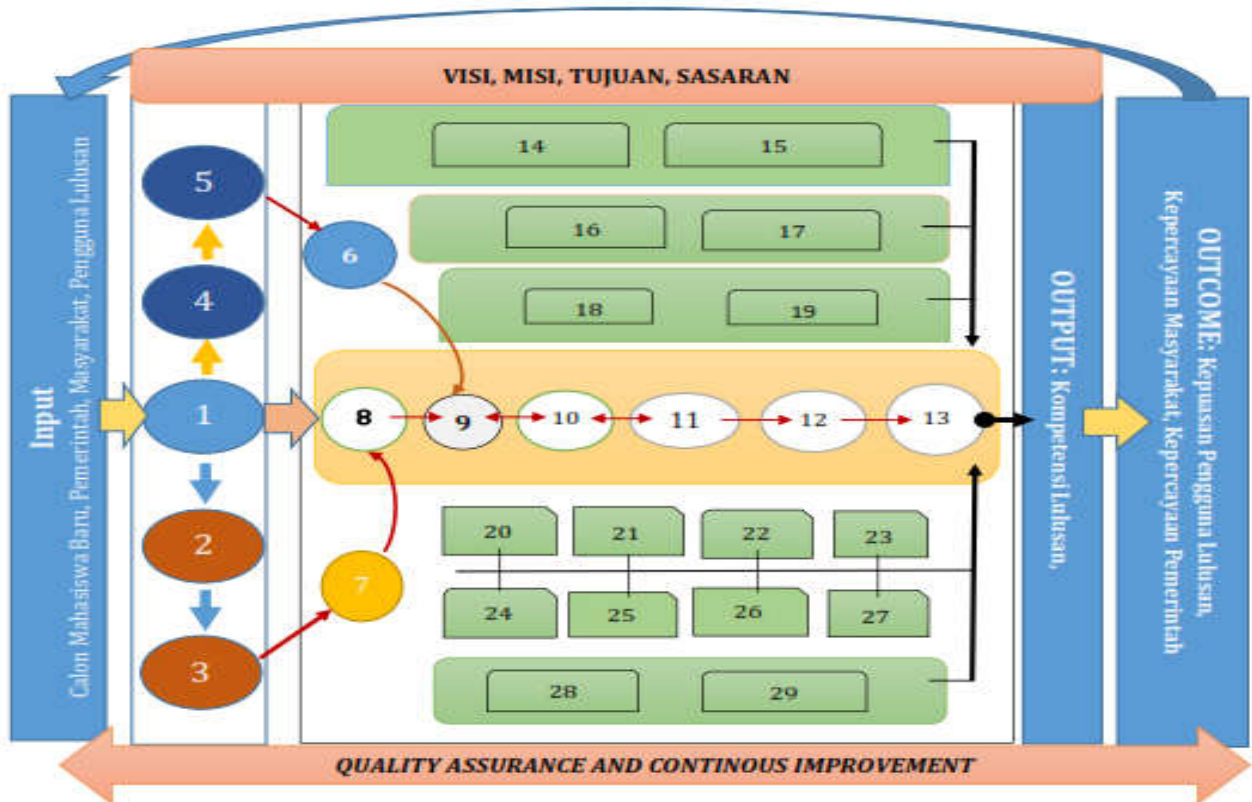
VISI, MISI, TUJUAN, SASARAN

Input
Calon Mahasiswa Baru, Pemerintah, Masyarakat, Pengguna Lulusan

5

4

1

2

3

6

7

14 15

16 17

18 19

8 9 10 11 12 13

20 21 22 23

24 25 26 27

28 29

OUTPUT: Kompetensi Lulusan,

OUTCOME: Kepuasan Pengguna Lulusan, Kepercayaan Masyarakat, Kepercayaan Pemerintah

QUALITY ASSURANCE AND CONTINOUS IMPROVEMENT